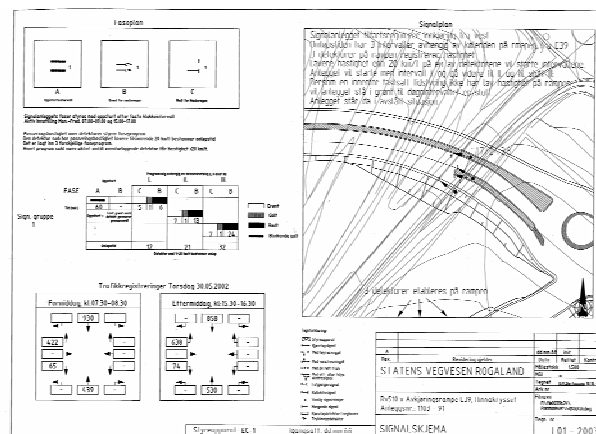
Faseplan

A

B

C

Signalplan

Signalanlegget styres med ... fra ... 4 sek.

Anlegget vil starte med intervall ... Anlegget starter med ...

FASE | A | B | C | B | K | B

Signalgruppe

Grønt

Gult

Rødt

Trafikkregistreringer Torsdag 30.05.2002

Formiddag Kl.07.30-08.30

Ettermiddag Kl.15.30-16.30

130

422

65

490

858

639

74

530

5 detektorer etableres på rampen

STATENS VEGVESEN ROGALAND

Rv510 x Avkjøringsrampe E39, Hinnakrysset

Anlegg nr. 1103

SIGNALSKJEMA

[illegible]

101 - 2007